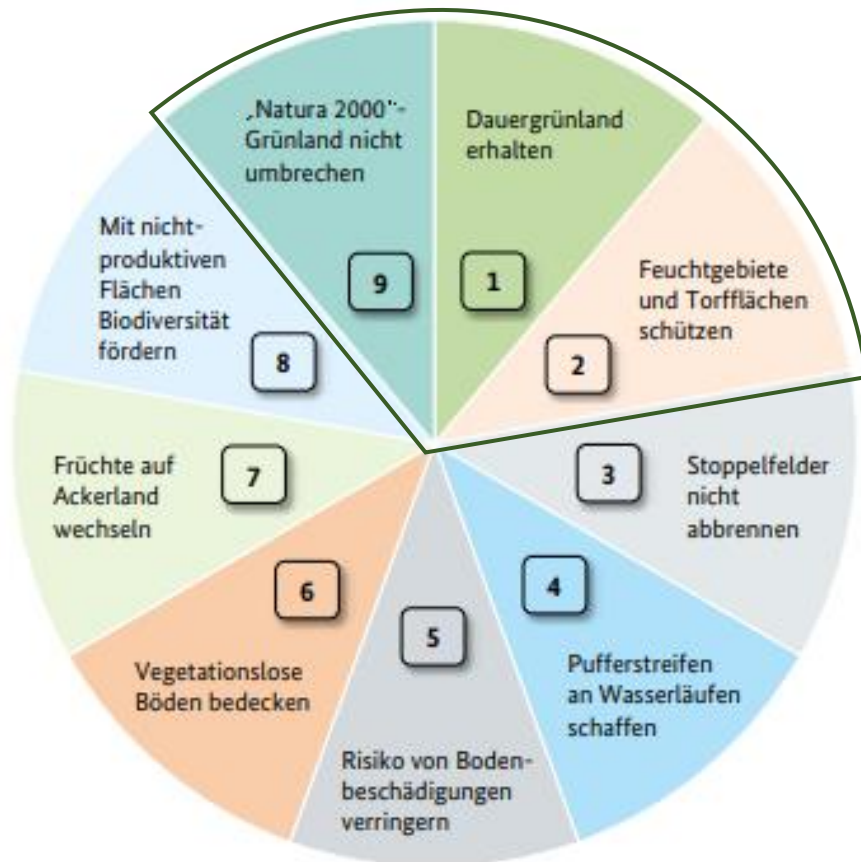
„Natura 2000"-Grünland nicht umbrechen

9

Dauergrünland erhalten

1

Feuchtgebiete und Torfflächen schützen

2

Stoppelfelder nicht abbrennen

3

4

Pufferstreifen an Wasserläufen schaffen

5

Risiko von Bodenbeschädigungen verringern

6

Vegetationslose Böden bedecken

7

Früchte auf Ackerland wechseln

Mit nicht-produktiven Flächen Biodiversität fördern

8